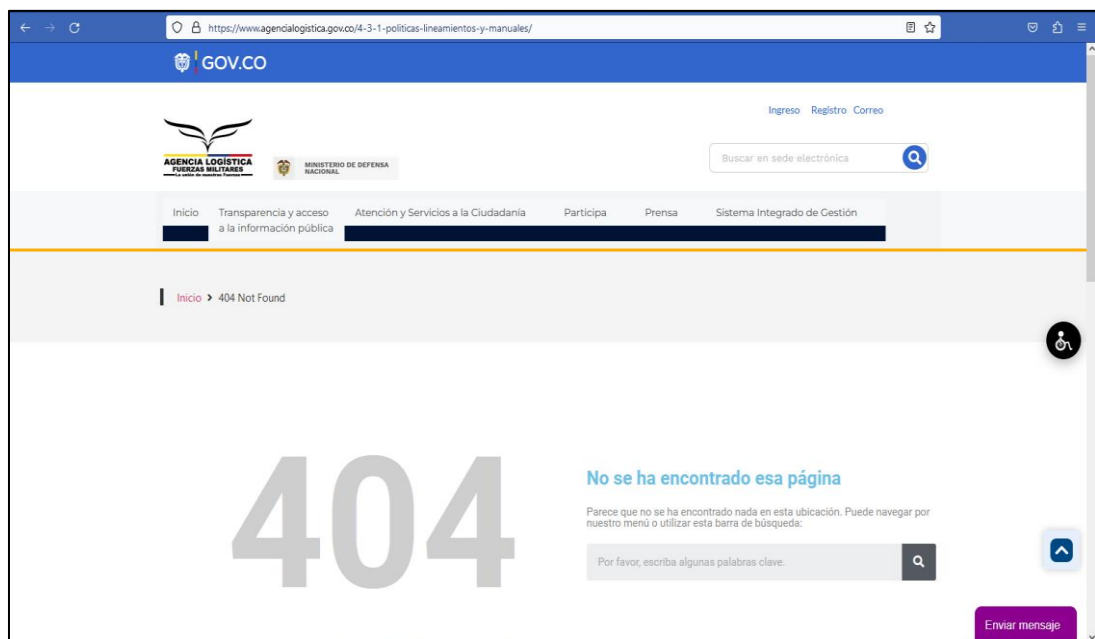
https://www.agencialogistica.gov.co/4-3-1-politicas-lineamientos-y-manuales/

GOV.CO

Ingreso Registro Correo

AGENCIA LOGÍSTICA FUERZAS MILITARES La unión de nuestras Fuerzas

MINISTERIO DE DEFENSA NACIONAL

Buscar en sede electrónica

Inicio Transparencia y acceso a la información pública Atención y Servicios a la Ciudadanía Participa Prensa Sistema Integrado de Gestión

Inicio › 404 Not Found

404

No se ha encontrado esa página

Parece que no se ha encontrado nada en esta ubicación. Puede navegar por nuestro menú o utilizar esta barra de búsqueda:

Por favor, escriba algunas palabras clave.

Enviar mensaje